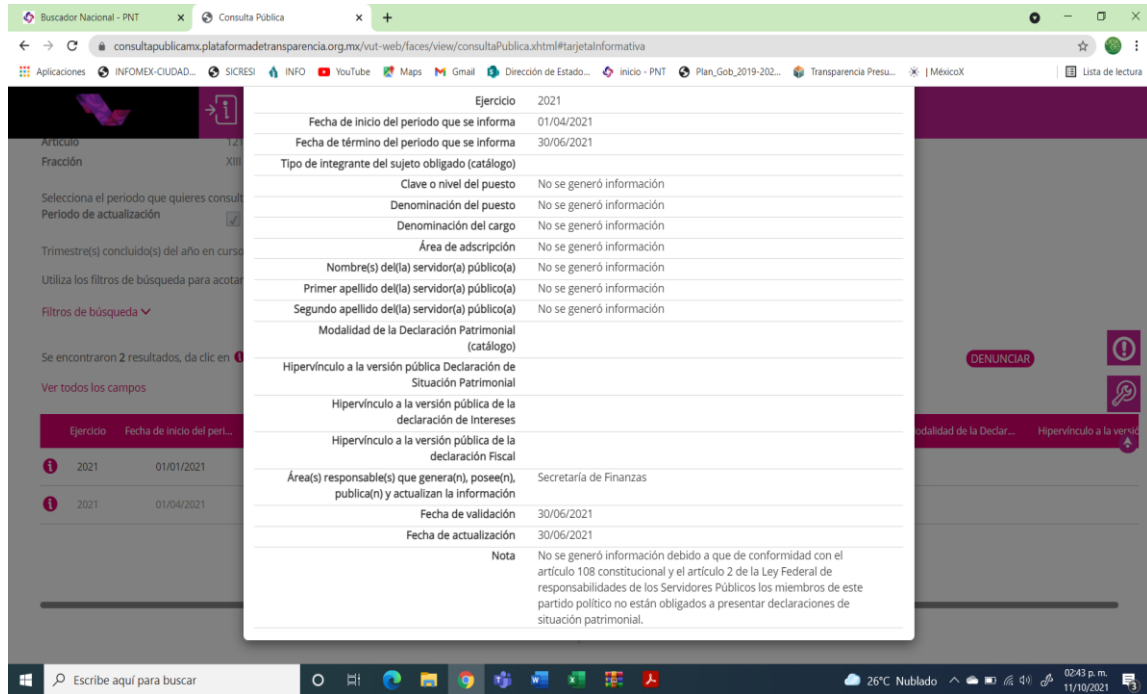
Buscador Nacional - PNT ×
Consulta Pública ×
+

consultapublicamx.plataformadetransparencia.org.mx/vut-web/faces/view/consultaPublica.xhtml#tarjetaInformativa

Aplicaciones INFOMEX-CIUDAD... SICRESI INFO YouTube Maps Gmail Dirección de Estado... inicio - PNT Plan_Gob_2019-202... Transparencia Presu... | MéxicoX
Lista de lectura

Artículo 121
Fracción XIII

Selecciona el periodo que quieres consult
Periodo de actualización

Trimestre(s) concluido(s) del año en curso

Utiliza los filtros de búsqueda para acotar

Filtros de búsqueda

Se encontraron 2 resultados, da clic en

Ver todos los campos

DENUNCIAR

| Ejercicio | Fecha de inicio del peri... | odalidad de la Declar... | Hipervínculo a la versió |
|---|---|---|---|
| 2021 | 01/01/2021 | | |
| 2021 | 01/04/2021 | | |

| | |
|---|---|
| Ejercicio | 2021 |
| Fecha de inicio del periodo que se informa | 01/04/2021 |
| Fecha de término del periodo que se informa | 30/06/2021 |
| Tipo de integrante del sujeto obligado (catálogo) | |
| Clave o nivel del puesto | No se generó información |
| Denominación del puesto | No se generó información |
| Denominación del cargo | No se generó información |
| Área de adscripción | No se generó información |
| Nombre(s) del(la) servidor(a) público(a) | No se generó información |
| Primer apellido del(la) servidor(a) público(a) | No se generó información |
| Segundo apellido del(la) servidor(a) público(a) | No se generó información |
| Modalidad de la Declaración Patrimonial (catálogo) | |
| Hipervínculo a la versión pública Declaración de Situación Patrimonial | |
| Hipervínculo a la versión pública de la declaración de Intereses | |
| Hipervínculo a la versión pública de la declaración Fiscal | |
| Área(s) responsable(s) que genera(n), posee(n), publica(n) y actualizan la información | Secretaría de Finanzas |
| Fecha de validación | 30/06/2021 |
| Fecha de actualización | 30/06/2021 |
| Nota | No se generó información debido a que de conformidad con el artículo 108 constitucional y el artículo 2 de la Ley Federal de responsabilidades de los Servidores Públicos los miembros de este partido político no están obligados a presentar declaraciones de situación patrimonial. |

Escribe aquí para buscar
26°C Nublado
02:43 p. m.
11/10/2021